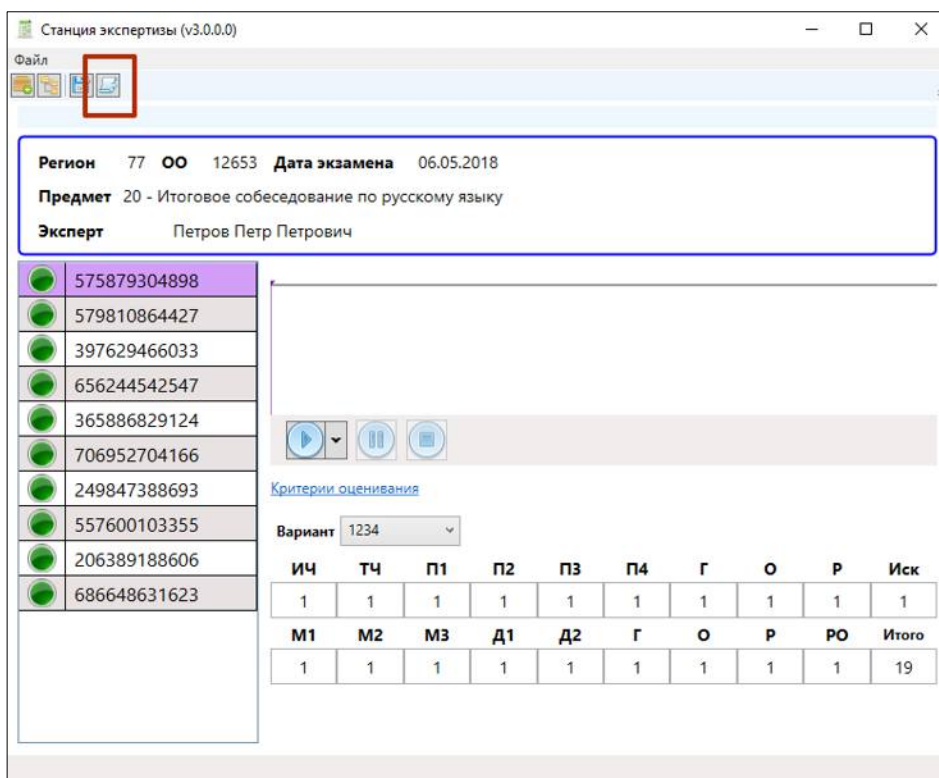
Станция экспертизы (v3.0.0.0)

Файл

**Регион** 77 **ОО** 12653 **Дата экзамена** 06.05.2018

**Предмет** 20 - Итоговое собеседование по русскому языку

**Эксперт** Петров Петр Петрович

575879304898
579810864427
397629466033
656244542547
365886829124
706952704166
249847388693
557600103355
206389188606
686648631623

Критерии оценивания

Вариант 1234

| ИЧ | ТЧ | П1 | П2 | П3 | П4 | Г | О | Р | Иск |
|---|---|---|---|---|---|---|---|---|---|
| 1 | 1 | 1 | 1 | 1 | 1 | 1 | 1 | 1 | 1 |
| М1 | М2 | М3 | Д1 | Д2 | Г | О | Р | РО | Итого |
| 1 | 1 | 1 | 1 | 1 | 1 | 1 | 1 | 1 | 19 |